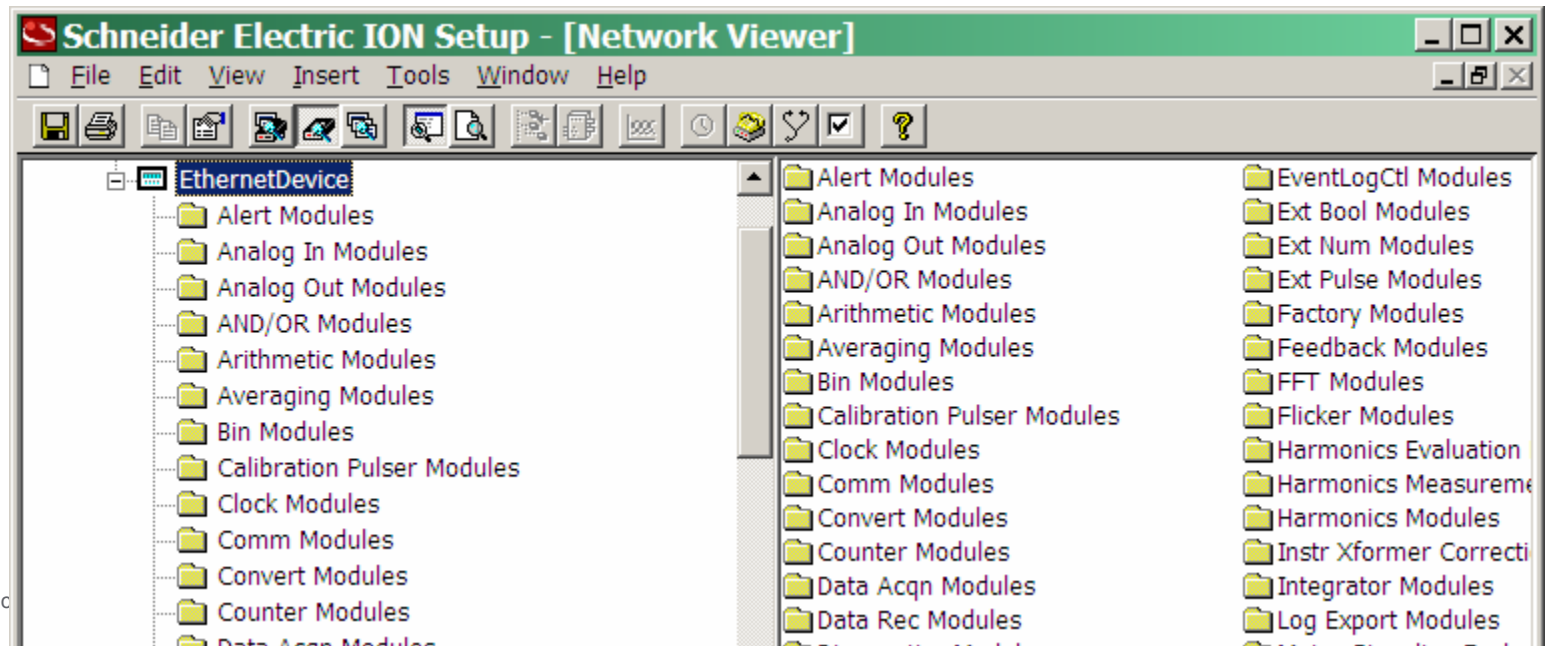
Schneider Electric ION Setup - [Network Viewer]

File Edit View Insert Tools Window Help

EthernetDevice
Alert Modules
Analog In Modules
Analog Out Modules
AND/OR Modules
Arithmetic Modules
Averaging Modules
Bin Modules
Calibration Pulser Modules
Clock Modules
Comm Modules
Convert Modules
Counter Modules
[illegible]

Alert Modules
Analog In Modules
Analog Out Modules
AND/OR Modules
Arithmetic Modules
Averaging Modules
Bin Modules
Calibration Pulser Modules
Clock Modules
Comm Modules
Convert Modules
Counter Modules
Data Acqn Modules
Data Rec Modules
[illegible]

EventLogCtl Modules
Ext Bool Modules
Ext Num Modules
Ext Pulse Modules
Factory Modules
Feedback Modules
FFT Modules
Flicker Modules
Harmonics Evaluation
Harmonics Measureme
Harmonics Modules
Instr Xformer Correcti
Integrator Modules
Log Export Modules
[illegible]

c